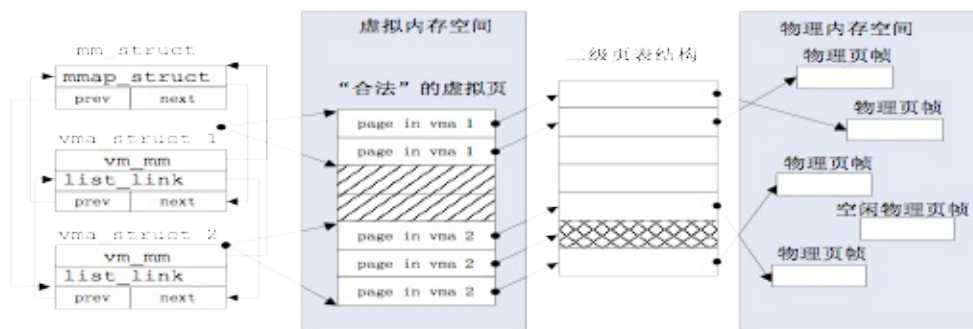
mm_struct
mmap_struct
prev
next
vma_struct 1
vm_mm
list_link
prev
next
vma_struct 2
vm_mm
list_link
prev
next

虚拟内存空间
“合法”的虚拟页
page in vma 1
page in vma 1
page in vma 2
page in vma 2
page in vma 2

二级页表结构

物理内存空间
物理页帧
物理页帧
物理页帧
空闲物理页帧
物理页帧